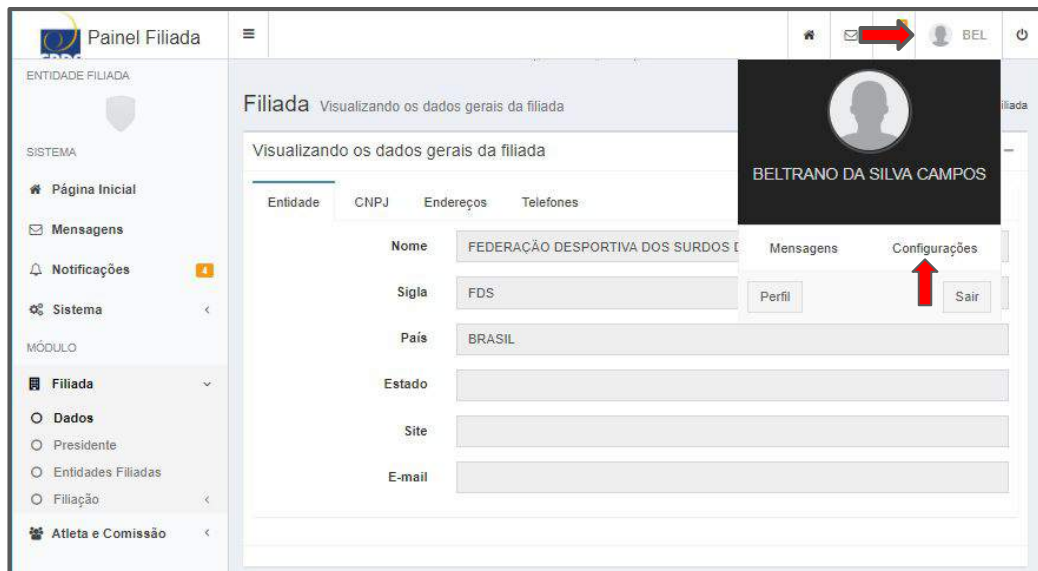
Painel Filiada

ENTIDADE FILIADA

SISTEMA

Página Inicial

Mensagens

Notificações 4

Sistema

MÓDULO

Filiada

Dados

Presidente

Entidades Filiadas

Filiação

Atleta e Comissão

BEL

Filiada Visualizando os dados gerais da filiada

iliada

Visualizando os dados gerais da filiada

Entidade CNPJ Endereços Telefones

| | |
|---|---|
| Nome | FEDERAÇÃO DESPORTIVA DOS SURDOS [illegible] |
| Sigla | FDS |
| País | BRASIL |
| Estado | |
| Site | |
| E-mail | |

BELTRANO DA SILVA CAMPOS

Mensagens Configurações

Perfil Sair